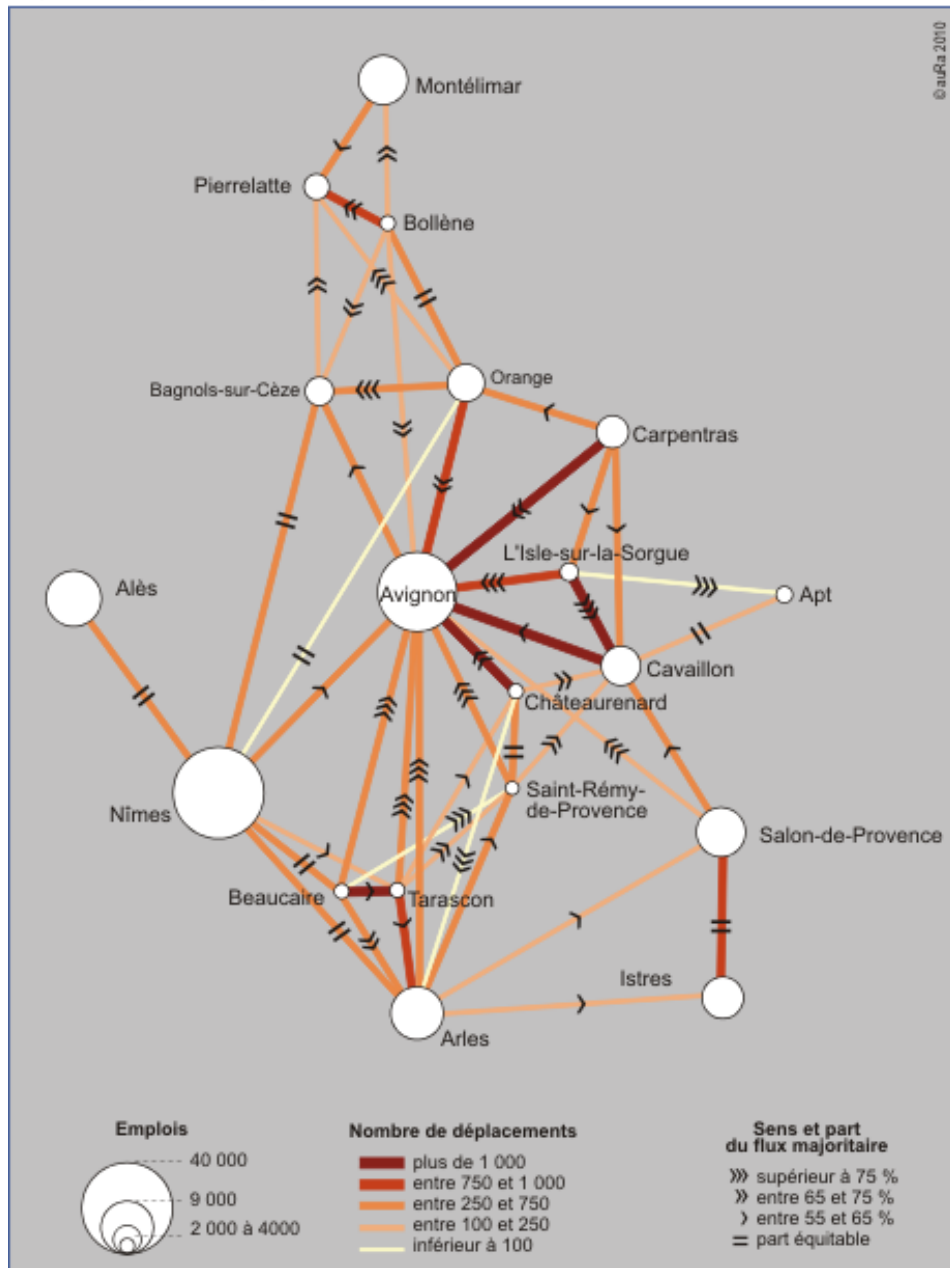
© auRa 2010

Montélimar
Pierrelatte
Bollène
Bagnols-sur-Cèze
Orange
Carpentras
L'Isle-sur-la-Sorgue
Alès
Avignon
Apt
Cavaillon
Châteaurenard
Saint-Rémy-de-Provence
Nîmes
Salon-de-Provence
Beaucaire
Tarascon
Istres
Arles

Emplois
40 000
9 000
2 000 à 4000

Nombre de déplacements
plus de 1 000
entre 750 et 1 000
entre 250 et 750
entre 100 et 250
inférieur à 100

Sens et part du flux majoritaire
supérieur à 75 %
entre 65 et 75 %
entre 55 et 65 %
part équitable